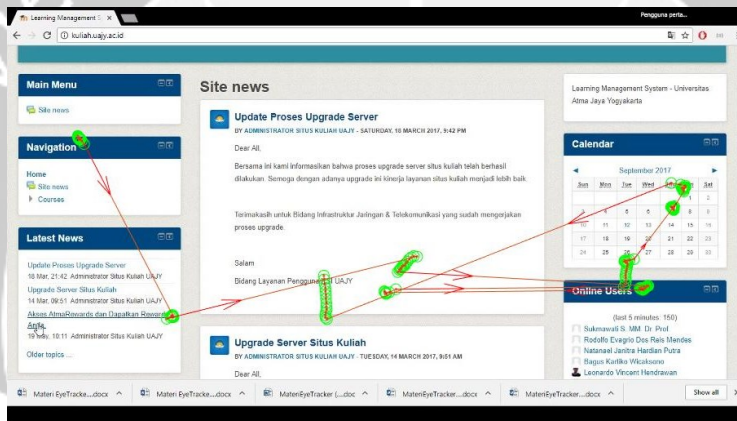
Learning Management S ×

Pengguna perta...

kuliah.uajy.ac.id

Main Menu

Site news

Navigation

Home

Site news

Courses

Latest News

Update Proses Upgrade Server

18 Mar, 21:42 Administrator Situs Kuliah UAJY

Upgrade Server Situs Kuliah

14 Mar, 09:51 Administrator Situs Kuliah UAJY

Akses AtmaRewards dan Dapatkan Reward Anda

19 May, 10:11 Administrator Situs Kuliah UAJY

Older topics ...

Site news

Update Proses Upgrade Server

BY ADMINISTRATOR SITUS KULIAH UAJY - SATURDAY, 18 MARCH 2017, 9:42 PM

Dear All,

Bersama ini kami informasikan bahwa proses upgrade server situs kuliah telah berhasil dilakukan. Semoga dengan adanya upgrade ini kinerja layanan situs kuliah menjadi lebih baik.

Terimakasih untuk Bidang Infrastruktur Jaringan & Telekomunikasi yang sudah mengerjakan proses upgrade.

Salam

Bidang Layanan Pengguna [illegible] UAJY

Upgrade Server Situs Kuliah

BY ADMINISTRATOR SITUS KULIAH UAJY - TUESDAY, 14 MARCH 2017, 9:01 AM

Dear All,

Learning Management System - Universitas Atma Jaya Yogyakarta

Calendar

September 2017

| Sun | Mon | Tue | Wed | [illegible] | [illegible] | Sat |
|---|---|---|---|---|---|---|
| | | | | | 1 | 2 |
| 3 | 4 | 5 | 6 | 7 | 8 | 9 |
| 10 | 11 | 12 | 13 | 14 | 15 | 16 |
| 17 | 18 | 19 | 20 | 21 | 22 | 23 |
| 24 | 25 | 26 | 27 | 28 | 29 | 30 |

Online Users

(last 5 minutes: 150)

Sukmawati S. MM. Dr. Prof.

Rodolfo Evagrio Dos Reis Mendes

Natanael Janitra Hardian Putra

Bagus Kartiko Wicaksono

Leonardo Vincent Handrawan

Materi EyeTrack....docx

Materi EyeTracke....docx

MateriEyeTracker (....doc

MateriEyeTracker....docx

MateriEyeTracker....docx

Show all